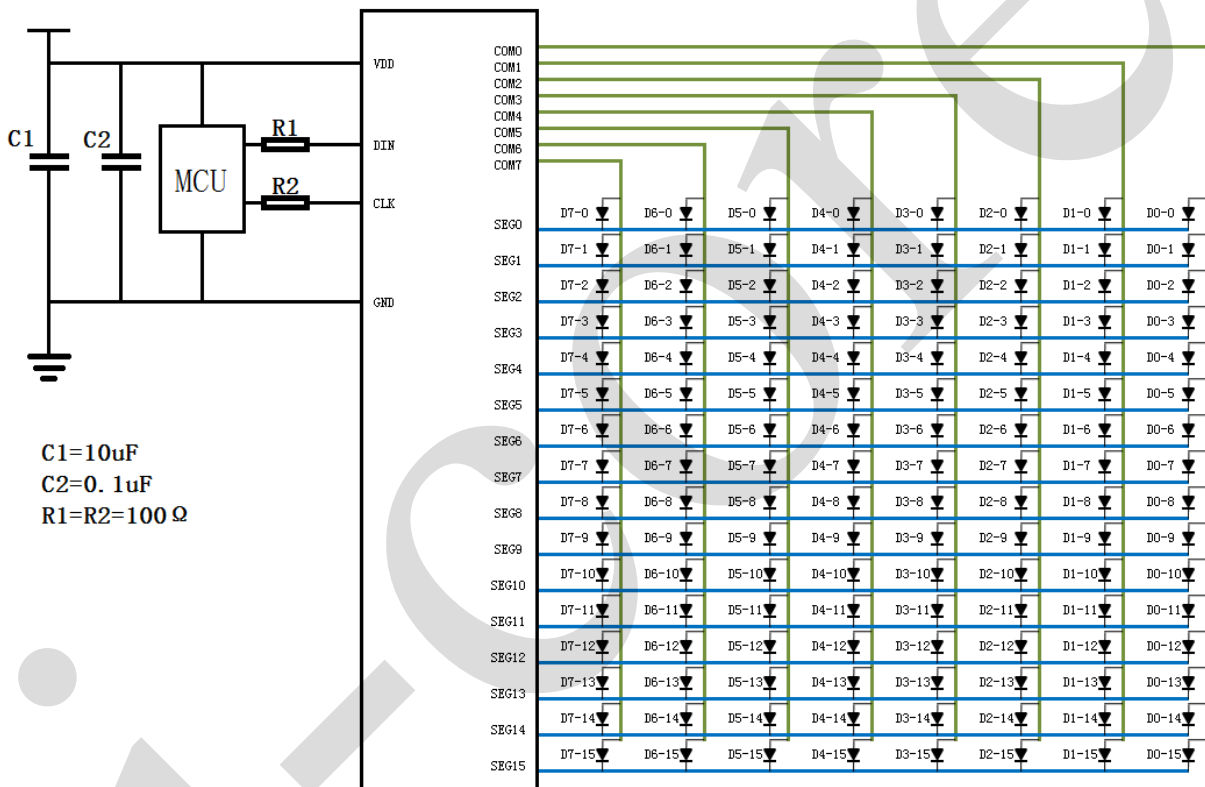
C1
C2
MCU
R1
R2
VDD
DIN
CLK
GND
COM0
COM1
COM2
COM3
COM4
COM5
COM6
COM7

| | | | | | | | | |
|---|---|---|---|---|---|---|---|---|
| SEG0 | D7-0 | D6-0 | D5-0 | D4-0 | D3-0 | D2-0 | D1-0 | D0-0 |
| SEG1 | D7-1 | D6-1 | D5-1 | D4-1 | D3-1 | D2-1 | D1-1 | D0-1 |
| SEG2 | D7-2 | D6-2 | D5-2 | D4-2 | D3-2 | D2-2 | D1-2 | D0-2 |
| SEG3 | D7-3 | D6-3 | D5-3 | D4-3 | D3-3 | D2-3 | D1-3 | D0-3 |
| SEG4 | D7-4 | D6-4 | D5-4 | D4-4 | D3-4 | D2-4 | D1-4 | D0-4 |
| SEG5 | D7-5 | D6-5 | D5-5 | D4-5 | D3-5 | D2-5 | D1-5 | D0-5 |
| SEG6 | D7-6 | D6-6 | D5-6 | D4-6 | D3-6 | D2-6 | D1-6 | D0-6 |
| SEG7 | D7-7 | D6-7 | D5-7 | D4-7 | D3-7 | D2-7 | D1-7 | D0-7 |
| SEG8 | D7-8 | D6-8 | D5-8 | D4-8 | D3-8 | D2-8 | D1-8 | D0-8 |
| SEG9 | D7-9 | D6-9 | D5-9 | D4-9 | D3-9 | D2-9 | D1-9 | D0-9 |
| SEG10 | D7-10 | D6-10 | D5-10 | D4-10 | D3-10 | D2-10 | D1-10 | D0-10 |
| SEG11 | D7-11 | D6-11 | D5-11 | D4-11 | D3-11 | D2-11 | D1-11 | D0-11 |
| SEG12 | D7-12 | D6-12 | D5-12 | D4-12 | D3-12 | D2-12 | D1-12 | D0-12 |
| SEG13 | D7-13 | D6-13 | D5-13 | D4-13 | D3-13 | D2-13 | D1-13 | D0-13 |
| SEG14 | D7-14 | D6-14 | D5-14 | D4-14 | D3-14 | D2-14 | D1-14 | D0-14 |
| SEG15 | D7-15 | D6-15 | D5-15 | D4-15 | D3-15 | D2-15 | D1-15 | D0-15 |

C1=10uF
C2=0. 1uF
R1=R2=100Ω